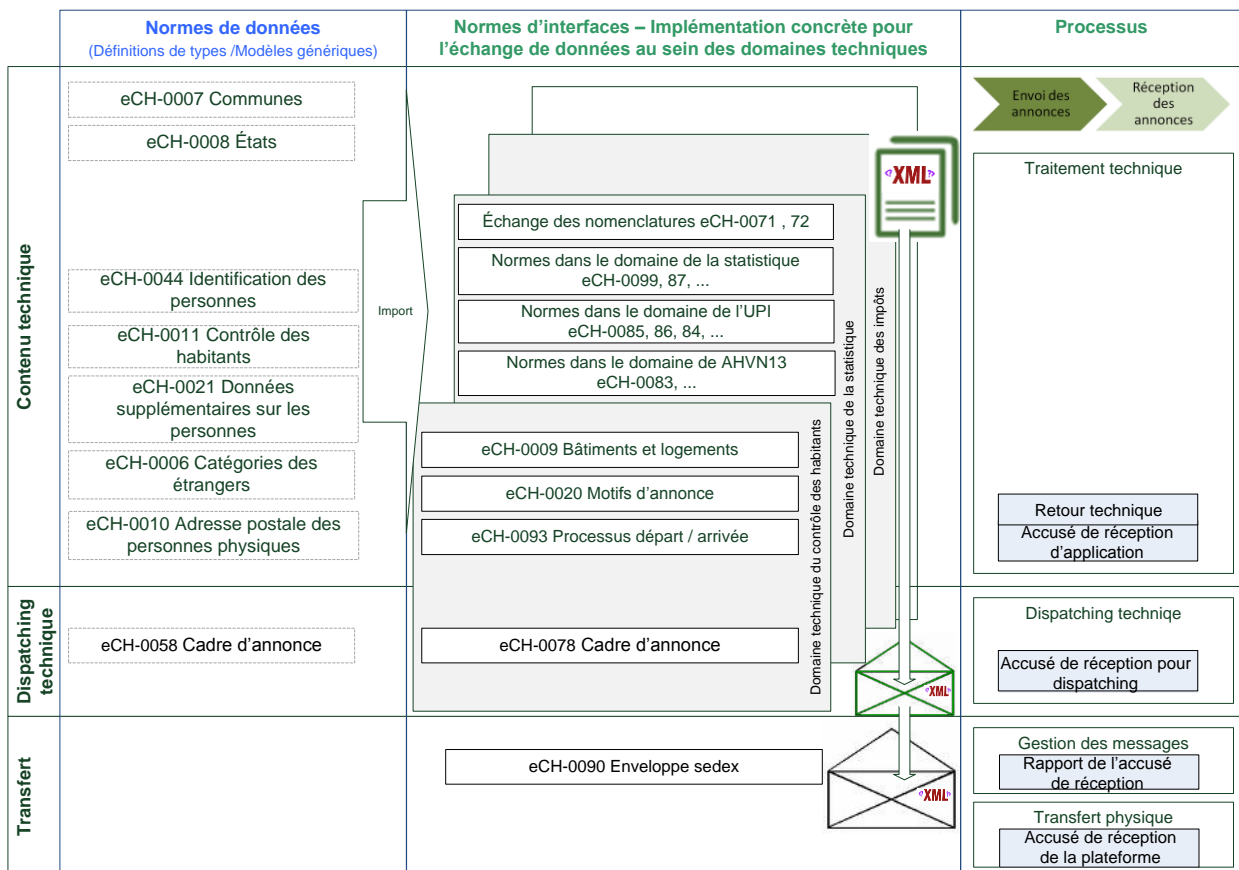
Normes de données
(Définitions de types /Modèles génériques)

Normes d'interfaces – Implémentation concrète pour l'échange de données au sein des domaines techniques

Processus

Contenu technique

eCH-0007 Communes
eCH-0008 États
eCH-0044 Identification des personnes
eCH-0011 Contrôle des habitants
eCH-0021 Données supplémentaires sur les personnes
eCH-0006 Catégories des étrangers
eCH-0010 Adresse postale des personnes physiques

Import

Échange des nomenclatures eCH-0071 , 72
Normes dans le domaine de la statistique eCH-0099, 87, ...
Normes dans le domaine de l'UPI eCH-0085, 86, 84, ...
Normes dans le domaine de AHVN13 eCH-0083, ...

eCH-0009 Bâtiments et logements
eCH-0020 Motifs d'annonce
eCH-0093 Processus départ / arrivée

Domaine technique du contrôle des habitants
Domaine technique de la statistique
Domaine technique des impôts

XML

Envoi des annonces
Réception des annonces

Traitement technique

Retour technique
Accusé de réception d'application

Dispatching technique

eCH-0058 Cadre d'annonce
eCH-0078 Cadre d'annonce

XML

Dispatching techniqe
Accusé de réception pour dispatching

Transfert

eCH-0090 Enveloppe sedex

XML

Gestion des messages
Rapport de l'accusé de réception

Transfert physique
Accusé de réception de la plateforme